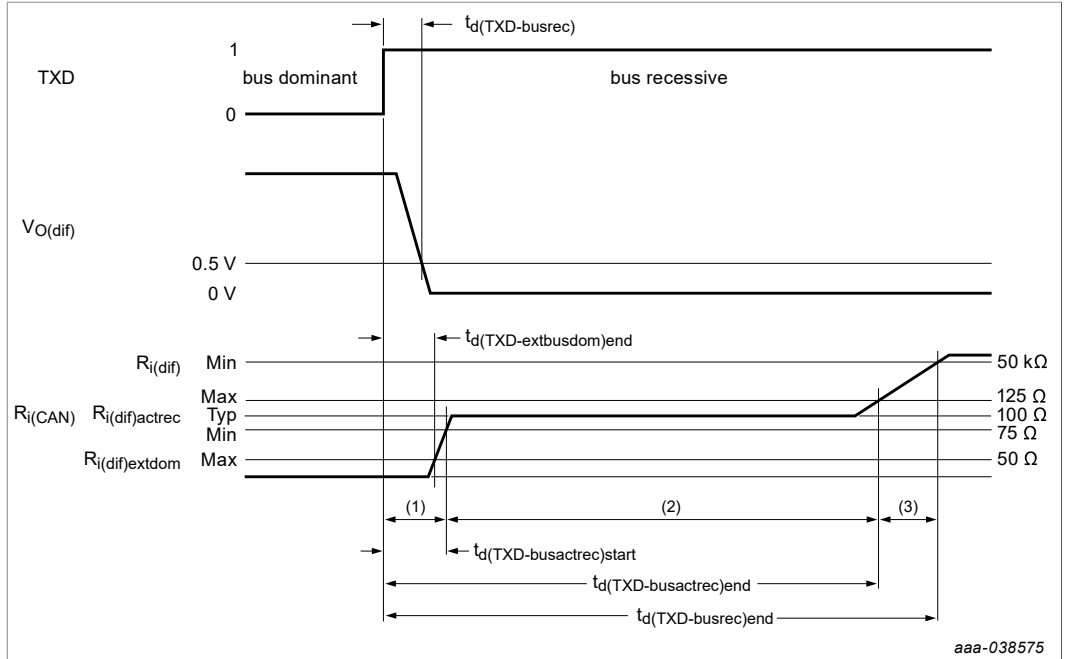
$t_{d(TXD-busrec)}$

TXD

1

bus dominant

bus recessive

0

$V_{O(dif)}$

0.5 V

0 V

$t_{d(TXD-extbusdom)end}$

$R_{i(dif)}$ Min

50 kΩ

$R_{i(CAN)}$ $R_{i(dif)actrec}$

Max

Typ

Min

125 Ω

100 Ω

75 Ω

$R_{i(dif)extdom}$ Max

50 Ω

(1)

(2)

(3)

$t_{d(TXD-busactrec)start}$

$t_{d(TXD-busactrec)end}$

$t_{d(TXD-busrec)end}$

aaa-038575